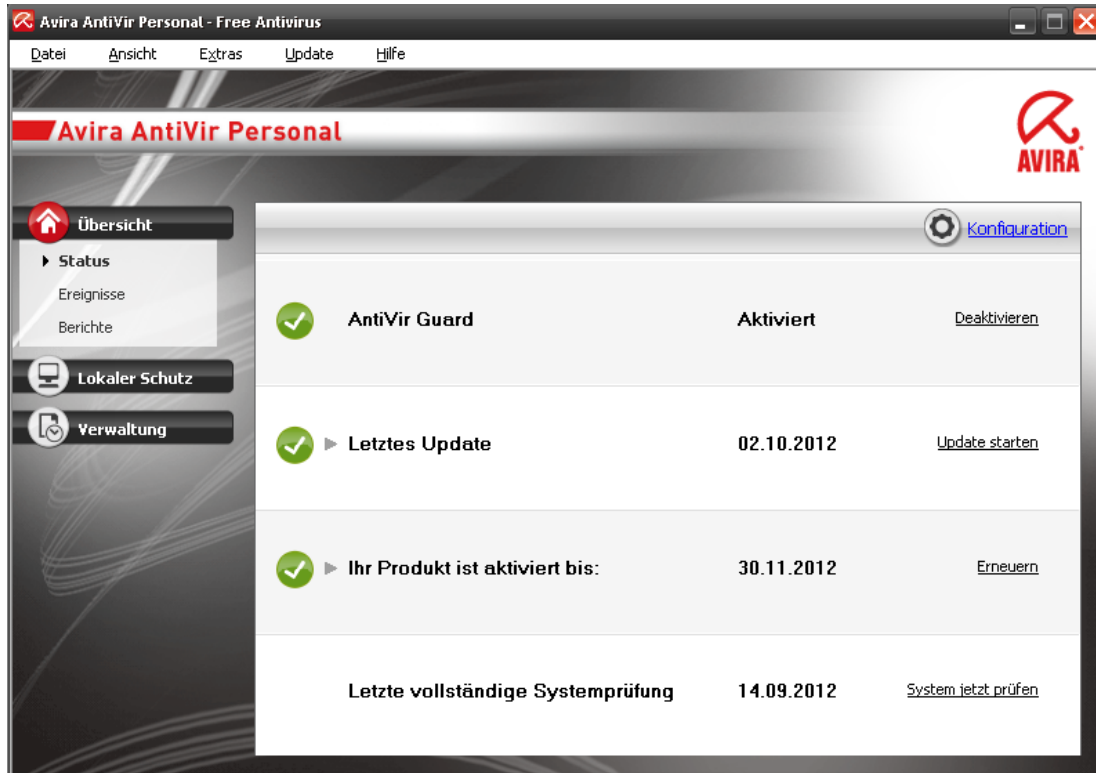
Avira AntiVir Personal - Free Antivirus

Datei Ansicht Extras Update Hilfe

Avira AntiVir Personal

AVIRA

Übersicht
Status
Ereignisse
Berichte
Lokaler Schutz
Verwaltung

Konfiguration

| | | |
|---|---|---|
| AntiVir Guard | Aktiviert | Deaktivieren |
| Letztes Update | 02.10.2012 | Update starten |
| Ihr Produkt ist aktiviert bis: | 30.11.2012 | Erneuern |
| Letzte vollständige Systemprüfung | 14.09.2012 | System jetzt prüfen |